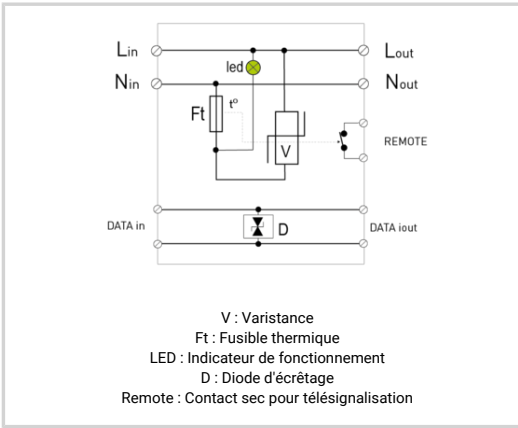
$L_{in}$
$N_{in}$
led
Ft
t°
V
$L_{out}$
$N_{out}$
REMOTE
DATA in
D
DATA iout

V : Varistance
Ft : Fusible thermique
LED : Indicateur de fonctionnement
D : Diode d'écrêtage
Remote : Contact sec pour télésignalisation